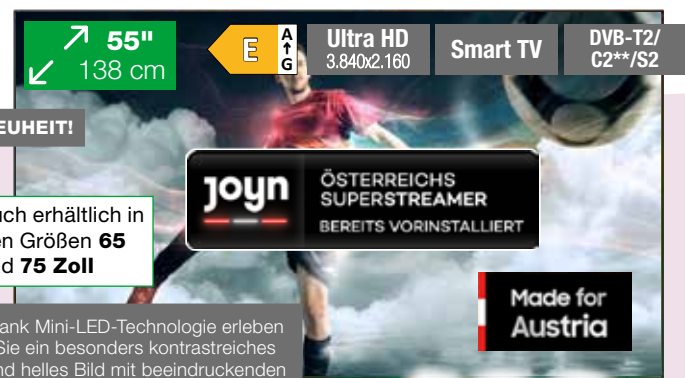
55"
138 cm

E
A
G

Ultra HD
3.840x2.160

Smart TV

DVB-T2/
C2**/S2

EUHEIT!

joyn
ÖSTERREICHS
SUPERSTREAMER
BEREITS VORINSTALLIERT

uch erhältlich in
en Größen 65
d 75 Zoll

Made for
Austria

ank Mini-LED-Technologie erleben
Sie ein besonders kontrastreiches
nd helles Bild mit beeindruckenden